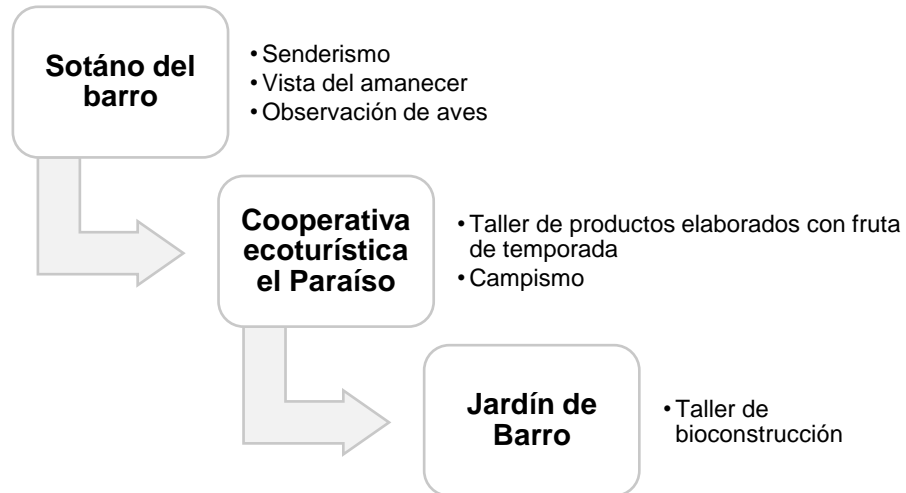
Sotáno del barro

• Senderismo
• Vista del amanecer
• Observación de aves

Cooperativa ecoturística el Paraíso

• Taller de productos elaborados con fruta de temporada
• Campismo

Jardín de Barro

• Taller de bioconstrucción